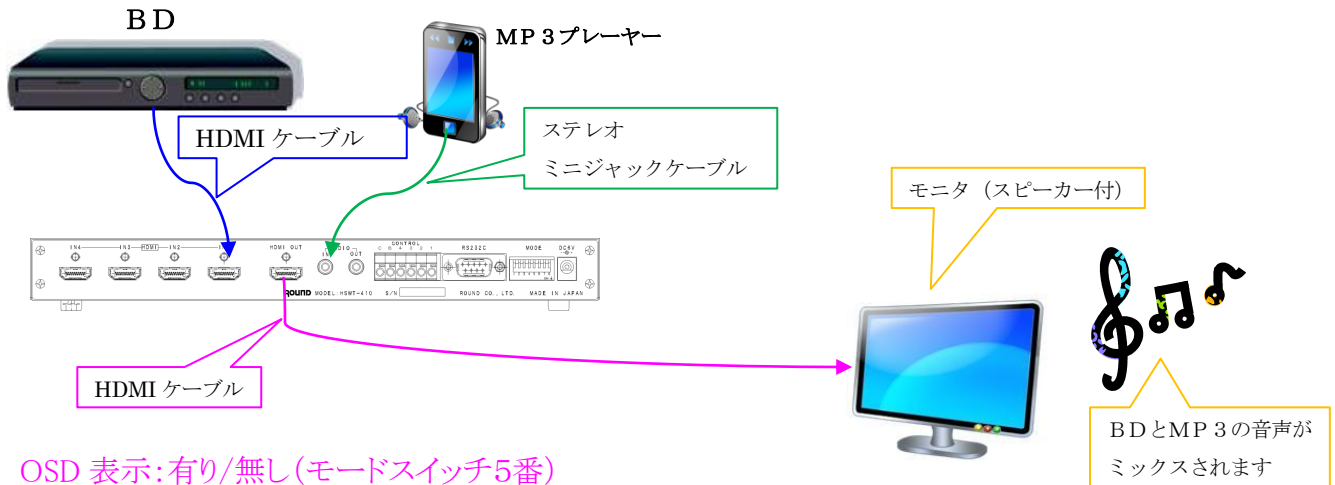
ＢＤ

ＭＰ３プレーヤー

HDMI ケーブル

ステレオ
ミニジャックケーブル

モニタ（スピーカー付）

IN4 IN3 HDMI IN2 IN1 HDMI OUT AUDIO IN OUT CONTROL RS232C MODE DC5V

ROUND MODEL:HSMT-410 S/N ROUND CO., LTD. MADE IN JAPAN

HDMI ケーブル

ＢＤとＭＰ３の音声が
ミックスされます

OSD 表示:有り/無し(モードスイッチ5番)